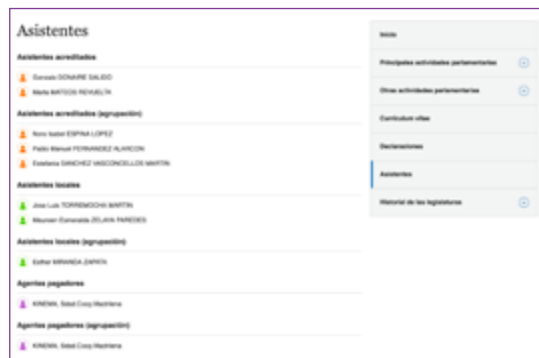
Asistentes

Asistentes acreditados

Gonzalo DONAIRE SALIDO

Marta MATEOS REVUELTA

Asistentes acreditados (agrupación)

Nuria Isabel ESPINA LOPEZ

Pablo Manuel FERNANDEZ ALARCON

Estefania SANCHEZ VASCONCELLOS MARTIN

Asistentes locales

Jose Luis TORREMOCHA MARTIN

Maureen Esmeralda ZELAYA PAREDES

Asistentes locales (agrupación)

Esther MIRANDA ZAPATA

Agentes pagadores

KINEMA, Sdad Coop Madrilena

Agentes pagadores (agrupación)

KINEMA, Sdad Coop Madrilena

Inicio

Principales actividades parlamentarias

Otras actividades parlamentarias

Curriculum vitae

Declaraciones

Asistentes

Historial de las legislaturas